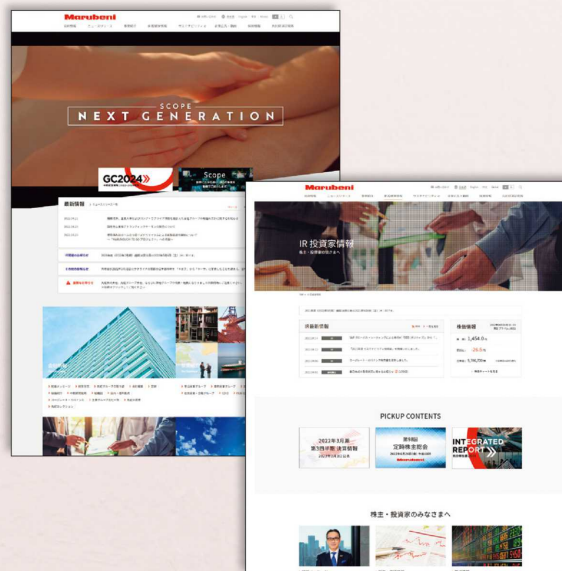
Marubeni

SCOPE
NEXT GENERATION

GC2024

Scope

最新情報

Marubeni

IR 投資家情報

IR最新情報

株価情報

1,454.0

PICKUP CONTENTS

2023年3月期
第3四半期 決算説明

第99回
定時株主総会

INTEGRATED
REPORT

株主・投資家のみなさまへ